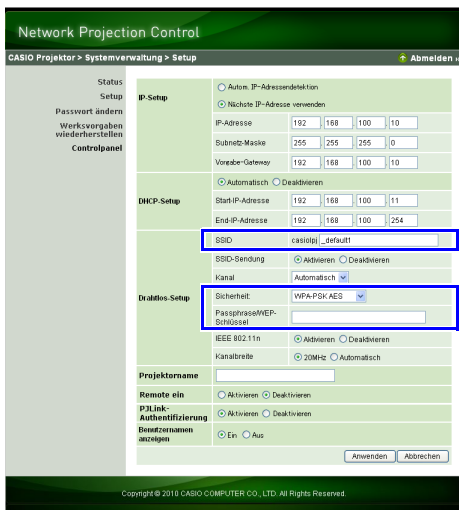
Network Projection Control

CASIO Projektor > Systemverwaltung > Setup

Abmelden

Status
Setup
Passwort ändern
Werksvorgaben wiederherstellen
Controlpanel

| | | |
|---|---|---|
| IP-Setup | ○ Autom. IP-Adressendetektion | |
| | ⊙ Nächste IP-Adresse verwenden | |
| | IP-Adresse | 192 . 168 . 100 . 10 |
| | Subnetz-Maske | 255 . 255 . 255 . 0 |
| | Vorgabe-Gateway | 192 . 168 . 100 . 10 |
| DHCP-Setup | ⊙ Automatisch ○ Deaktivieren | |
| | Start-IP-Adresse | 192 . 168 . 100 . 11 |
| | End-IP-Adresse | 192 . 168 . 100 . 254 |
| Drahtlos-Setup | SSID | casiolpj _default1 |
| | SSID-Sendung | ⊙ Aktivieren ○ Deaktivieren |
| | Kanal | Automatisch |
| | Sicherheit: | WPA-PSK AES |
| | Passphrase/WEP-Schlüssel | |
| | IEEE 802.11n | ⊙ Aktivieren ○ Deaktivieren |
| | Kanalbreite | ⊙ 20MHz ○ Automatisch |
| Projektorname | | |
| Remote ein | ○ Aktivieren ⊙ Deaktivieren | |
| PJLink-Authentifizierung | ⊙ Aktivieren ○ Deaktivieren | |
| Benutzernamen anzeigen | ⊙ Ein ○ Aus | |

Anwenden Abbrechen

Copyright © 2010 CASIO COMPUTER CO., LTD. All Rights Reserved.